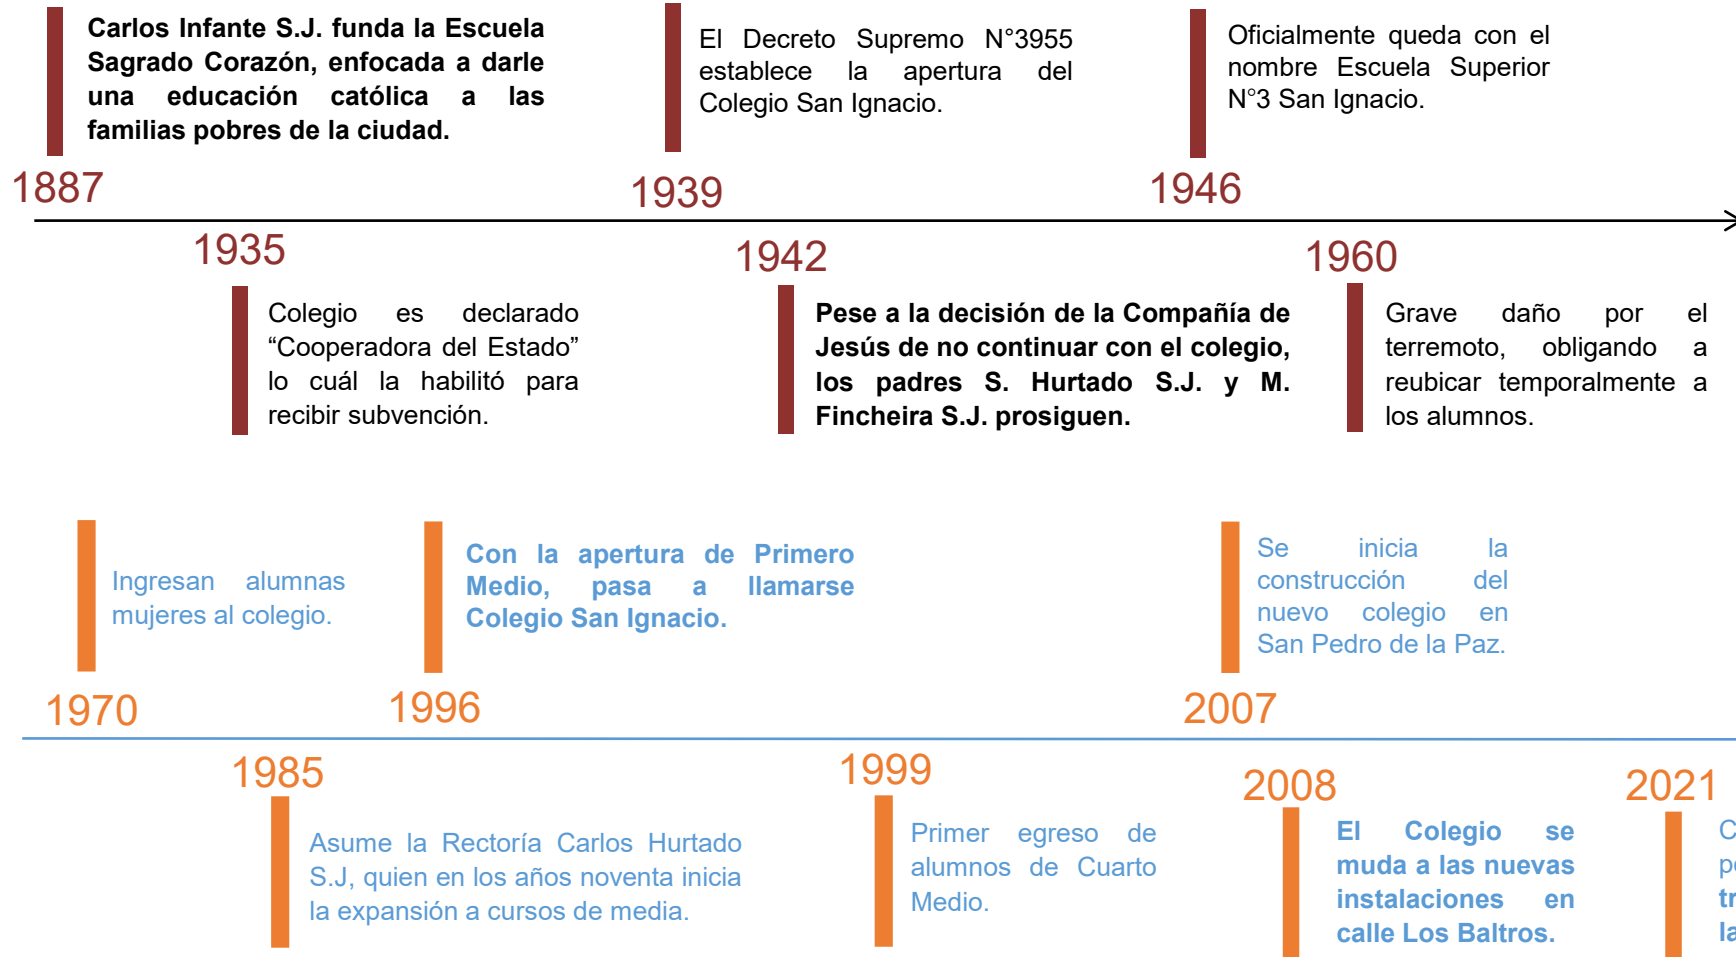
Carlos Infante S.J. funda la Escuela Sagrado Corazón, enfocada a darle una educación católica a las familias pobres de la ciudad.

1887

El Decreto Supremo N°3955 establece la apertura del Colegio San Ignacio.

1939

Oficialmente queda con el nombre Escuela Superior N°3 San Ignacio.

1946

1935

Colegio es declarado "Cooperadora del Estado" lo cuál la habilitó para recibir subvención.

1942

Pese a la decisión de la Compañía de Jesús de no continuar con el colegio, los padres S. Hurtado S.J. y M. Fincheira S.J. prosiguen.

1960

Grave daño por el terremoto, obligando a reubicar temporalmente a los alumnos.

Ingresan alumnas mujeres al colegio.

1970

Con la apertura de Primero Medio, pasa a llamarse Colegio San Ignacio.

1996

Se inicia la construcción del nuevo colegio en San Pedro de la Paz.

2007

1985

Asume la Rectoría Carlos Hurtado S.J, quien en los años noventa inicia la expansión a cursos de media.

1999

Primer egreso de alumnos de Cuarto Medio.

2008

El Colegio se muda a las nuevas instalaciones en calle Los Baltros.

2021

C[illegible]
p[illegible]
tr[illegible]
la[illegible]